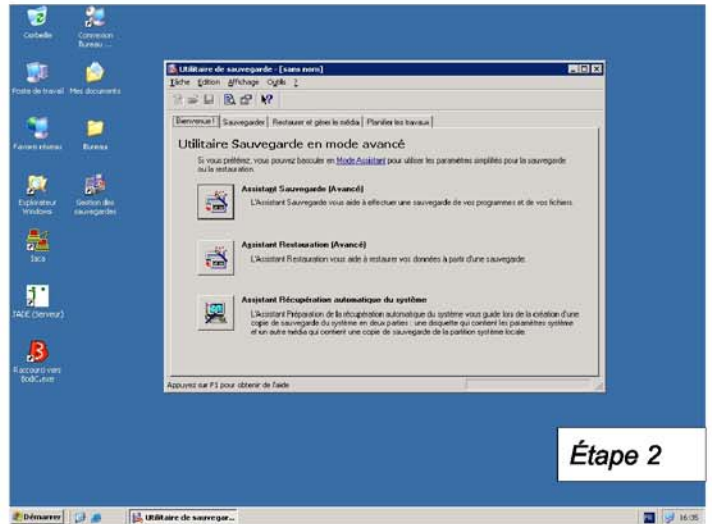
Corbeille

Connexion Bureau ...

Poste de travail

Mes documents

Favoris réseau

Bureau

Explorateur Windows

Gestion des sauvegardes

Iaca

FADE (Serveur)

Raccourci vers BodiCave

Utilitaire de sauvegarde - [sans nom]

Tâche Édition Affichage Outils ?

Bienvenue ! | Sauvegarder | Restaurer et gérer le média | Planifier les travaux

Utilitaire Sauvegarde en mode avancé

Si vous préférez, vous pouvez basculer en Mode Assistant pour utiliser les paramètres simplifiés pour la sauvegarde ou la restauration.

Assistant Sauvegarde (Avancé)

L'Assistant Sauvegarde vous aide à effectuer une sauvegarde de vos programmes et de vos fichiers.

Assistant Restauration (Avancé)

L'Assistant Restauration vous aide à restaurer vos données à partir d'une sauvegarde.

Assistant Récupération automatique du système

L'Assistant Préparation de la récupération automatique du système vous guide lors de la création d'une copie de sauvegarde du système en deux parties : une disquette qui contient les paramètres système et un autre média qui contient une copie de sauvegarde de la partition système locale.

Appuyez sur F1 pour obtenir de l'aide

Étape 2

Démarrer

Utilitaire de sauvegar...

16:35